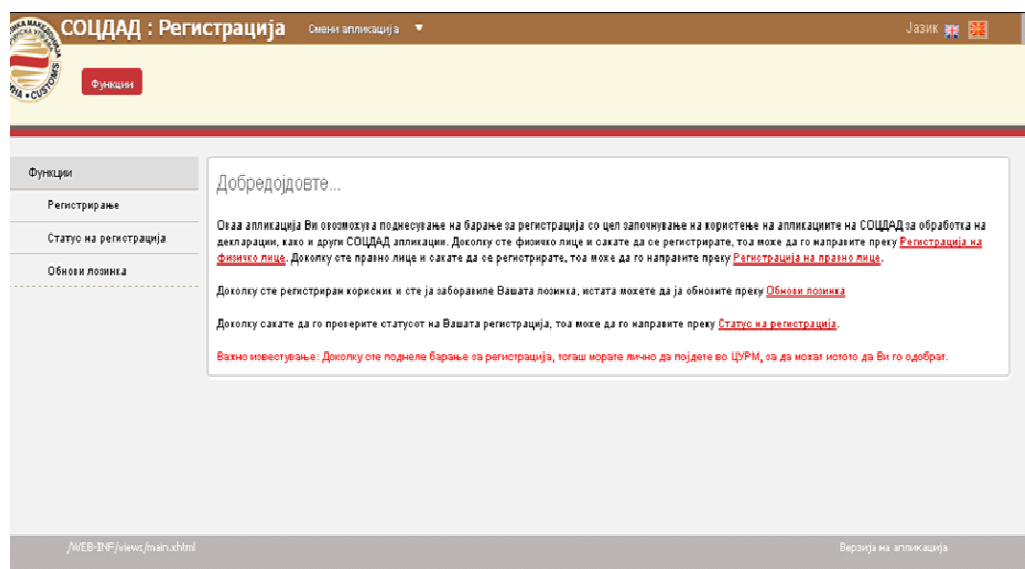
СОЦДАД : Регистрација Смени апликација ▼ Јазик

CUSTOMS

Функции

Функции

Регистрирање

Статус на регистрација

Обнови лозинка

Добредојдовте...

Оваа апликација Ви овозможува поднесување на барање за регистрација со цел започнување на користење на апликациите на СОЦДАД за обработка на декларации, како и други СОЦДАД апликации. Доколку сте физичко лице и сакате да се регистрирате, тоа може да го направите преку Регистрација на физичко лице. Доколку сте правно лице и сакате да се регистрирате, тоа може да го направите преку Регистрација на правно лице.

Доколку сте регистриран корисник и сте ја заборавиле Вашата лозинка, истата можете да ја обновите преку Обнови лозинка

Доколку сакате да го проверите статусот на Вашата регистрација, тоа може да го направите преку Статус на регистрација.

Важно известување: Доколку сте поднеле барање за регистрација, тогаш морате лично да појдете во ЦУРМ, за да можат истото да Ви го одобрат.

/WEB-INF/views/main.xhtml

Верзија на апликација